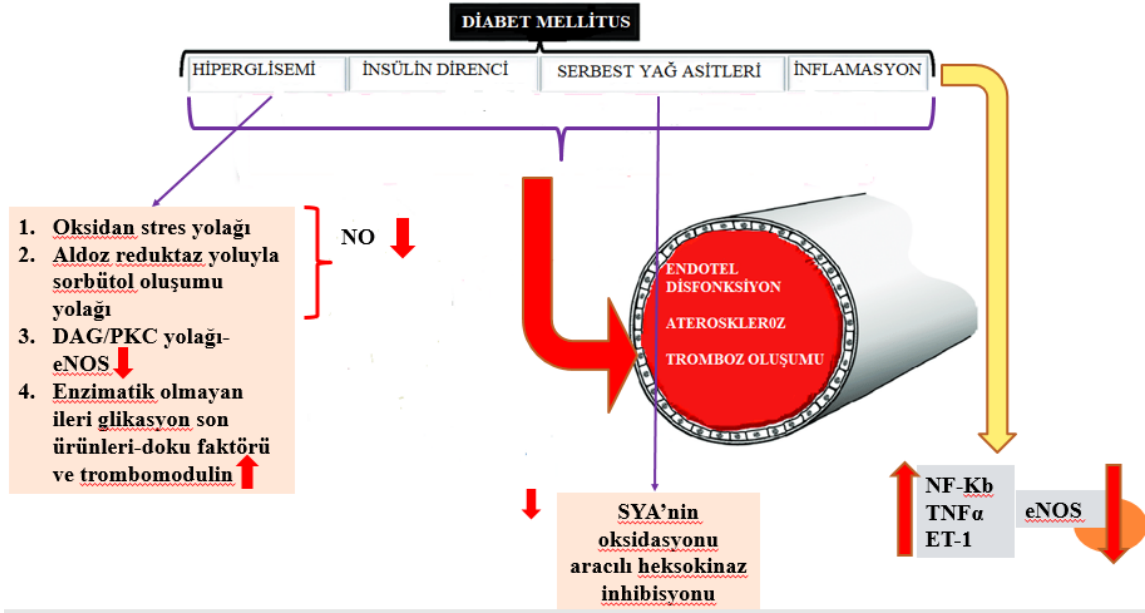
DİABET MELLITUS

HİPERGLİSEMİ

İNSÜLİN DİRENCİ

SERBEST YAĞ ASİTLERİ

İNFLAMASYON

1. Oksidan stres yolağı
2. Aldoz reduktaz yoluyla sorbütol oluşumu yolağı
3. DAG/PKC yolağı-eNOS
4. Enzimatik olmayan ileri glikasyon son ürünleri-doku faktörü ve trombomodulin

NO

ENDOTEL DİSFONKSİYON

ATEROSKLER0Z

TROMBOZ OLUŞUMU

SYA'nin oksidasyonu aracılı heksokinaz inhibisyonu

NF-Kb
TNFα
ET-1

eNOS